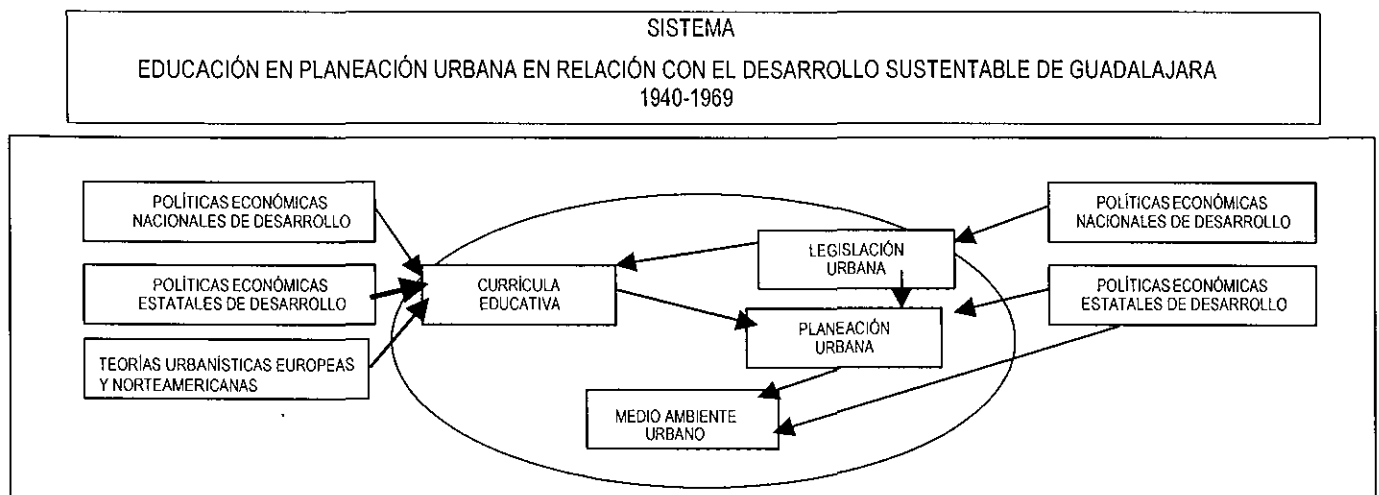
SISTEMA

EDUCACIÓN EN PLANEACIÓN URBANA EN RELACIÓN CON EL DESARROLLO SUSTENTABLE DE GUADALAJARA 1940-1969

POLÍTICAS ECONÓMICAS NACIONALES DE DESARROLLO

POLÍTICAS ECONÓMICAS ESTATALES DE DESARROLLO

TEORÍAS URBANÍSTICAS EUROPEAS Y NORTEAMERICANAS

CURRÍCULA EDUCATIVA

LEGISLACIÓN URBANA

PLANEACIÓN URBANA

MEDIO AMBIENTE URBANO

POLÍTICAS ECONÓMICAS NACIONALES DE DESARROLLO

POLÍTICAS ECONÓMICAS ESTATALES DE DESARROLLO